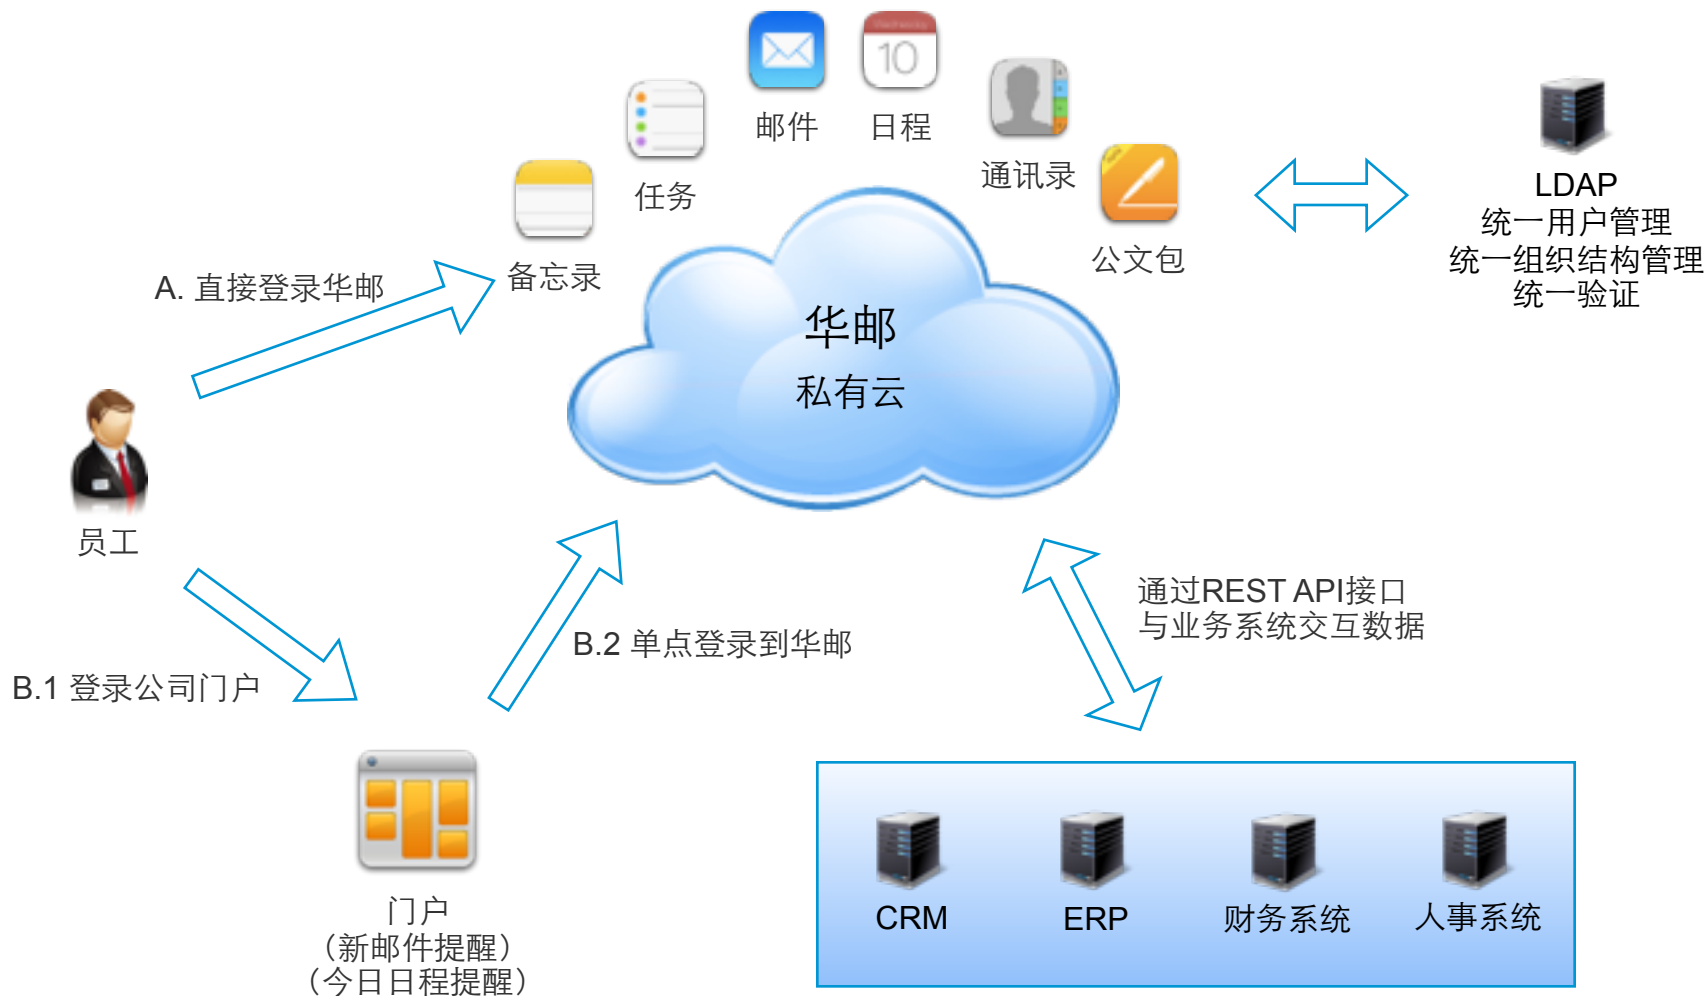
10

邮件 日程

任务

通讯录

备忘录

公文包

LDAP
统一用户管理
统一组织结构管理
统一验证

A. 直接登录华邮

华邮
私有云

员工

通过REST API接口
与业务系统交互数据

B.2 单点登录到华邮

B.1 登录公司门户

门户
(新邮件提醒)
(今日日程提醒)

CRM ERP 财务系统 人事系统